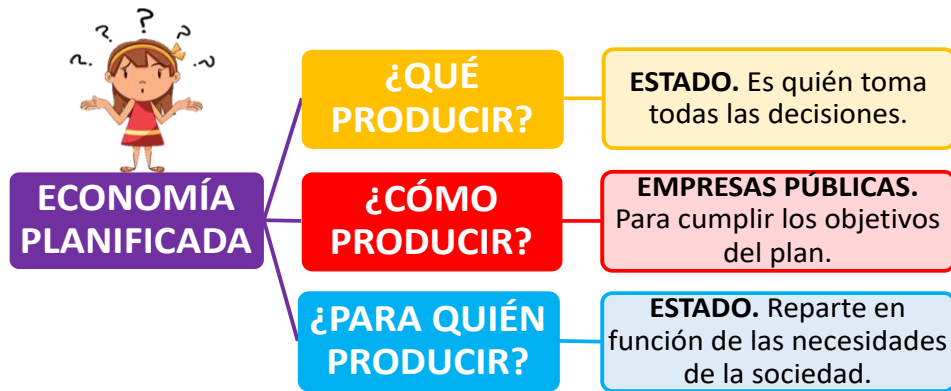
ECONOMÍA PLANIFICADA

¿QUÉ PRODUCIR?

ESTADO. Es quién toma todas las decisiones.

¿CÓMO PRODUCIR?

EMPRESAS PÚBLICAS. Para cumplir los objetivos del plan.

¿PARA QUIÉN PRODUCIR?

ESTADO. Reparte en función de las necesidades de la sociedad.